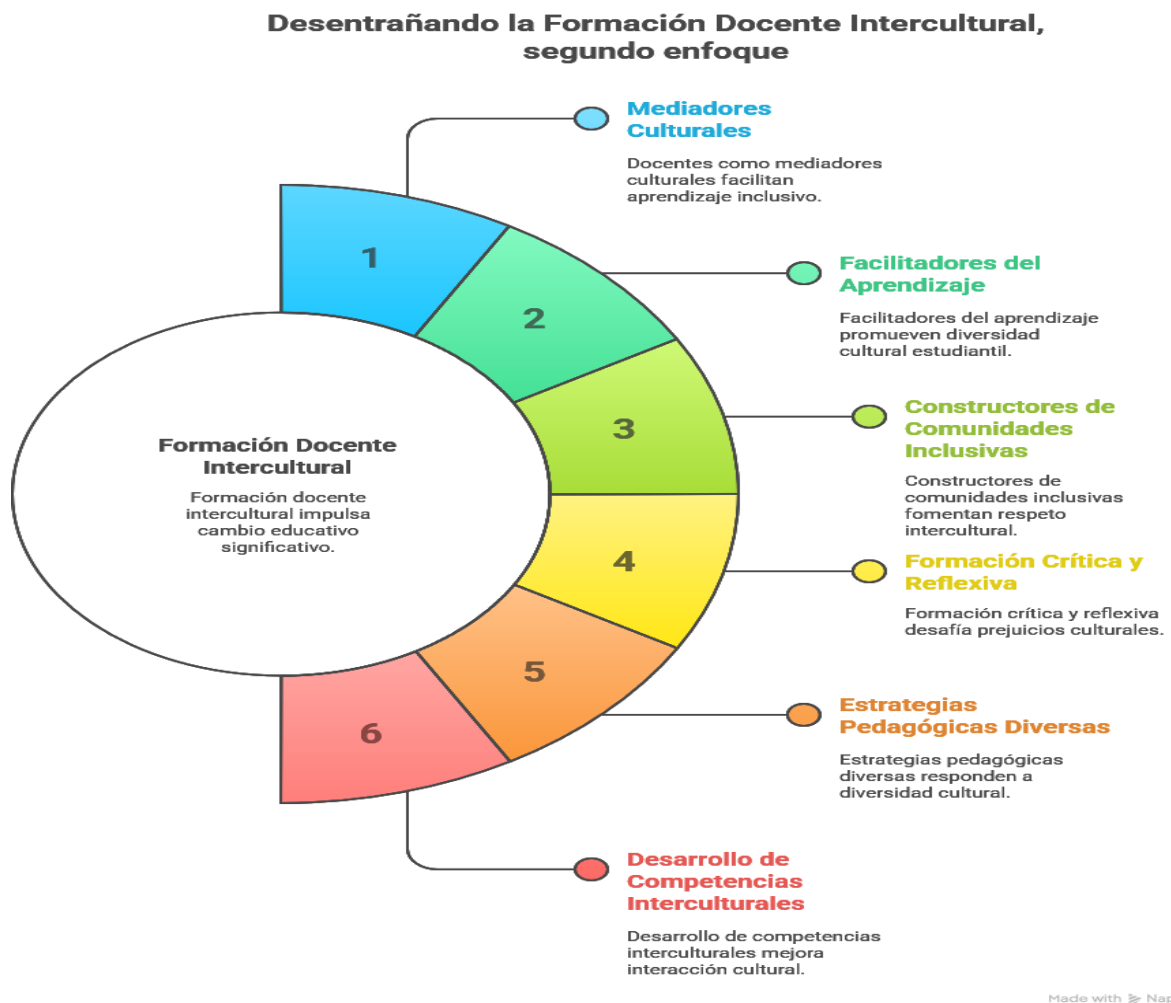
Desentrañando la Formación Docente Intercultural, segundo enfoque

Formación Docente Intercultural

Formación docente intercultural impulsa cambio educativo significativo.

1

2

3

4

5

6

Mediadores Culturales

Docentes como mediadores culturales facilitan aprendizaje inclusivo.

Facilitadores del Aprendizaje

Facilitadores del aprendizaje promueven diversidad cultural estudiantil.

Constructores de Comunidades Inclusivas

Constructores de comunidades inclusivas fomentan respeto intercultural.

Formación Crítica y Reflexiva

Formación crítica y reflexiva desafía prejuicios culturales.

Estrategias Pedagógicas Diversas

Estrategias pedagógicas diversas responden a diversidad cultural.

Desarrollo de Competencias Interculturales

Desarrollo de competencias interculturales mejora interacción cultural.

Made with Nap